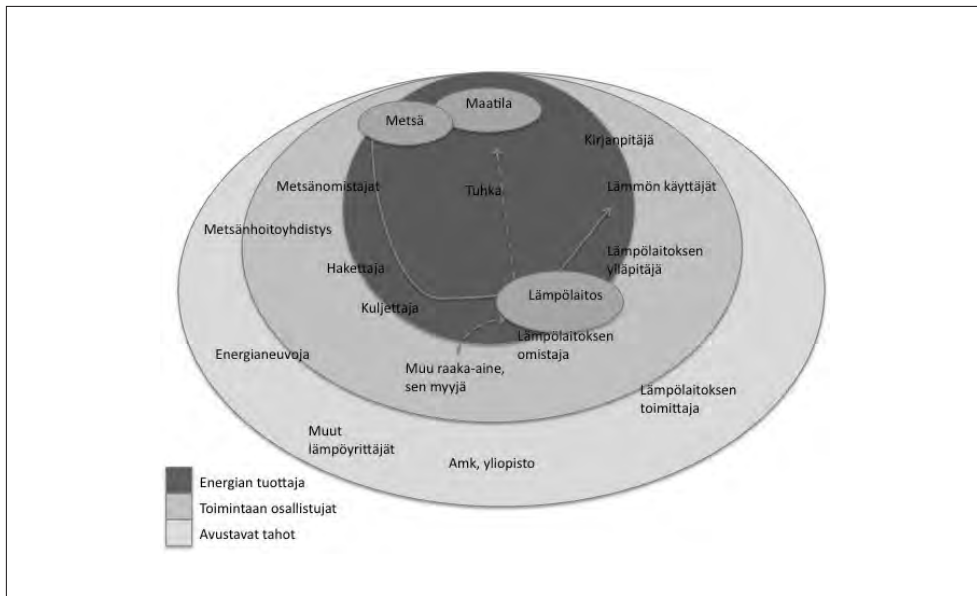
Metsä

Maatila

Kirjanpitäjä

Metsänomistajat

Tuhka

Lämmön käyttäjät

Metsänhoitoyhdistys

Lämpölaitoksen ylläpitäjä

Hakettaja

Lämpölaitos

Kuljettaja

Lämpölaitoksen omistaja

Energianeuvoja

Muu raaka-aine, sen myyjä

Lämpölaitoksen toimittaja

Muut lämpöyrittäjät

Amk, yliopisto

Energian tuottaja

Toimintaan osallistujat

Avustavat tahot